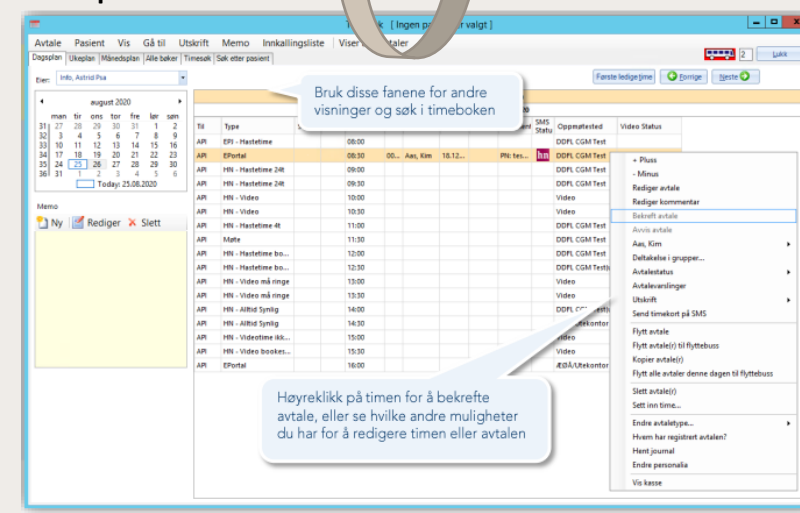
T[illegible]k [ Ingen pa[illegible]r valgt ]

Avtale Pasient Vis Gå til Utskrift Memo Innkallingsliste Viser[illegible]ntaler

2 Lukk

Dagsplan Ukeplan Månedsplan Alle bøker Timesøk Søk etter pasient

Eier: Info, Astrid Psa

Første ledige time Forrige Neste

august 2020

| | man | tir | ons | tor | fre | lør | søn |
|---|---|---|---|---|---|---|---|
| 31 | 27 | 28 | 29 | 30 | 31 | 1 | 2 |
| 32 | 3 | 4 | 5 | 6 | 7 | 8 | 9 |
| 33 | 10 | 11 | 12 | 13 | 14 | 15 | 16 |
| 34 | 17 | 18 | 19 | 20 | 21 | 22 | 23 |
| 35 | 24 | 25 | 26 | 27 | 28 | 29 | 30 |
| 36 | 31 | 1 | 2 | 3 | 4 | 5 | 6 |

Today: 25.08.2020

Memo

Ny Rediger Slett

Bruk disse fanene for andre visninger og søk i timeboken

| Til | Type | | | | | | SMS Status | Oppmøtested | Video Status |
|---|---|---|---|---|---|---|---|---|---|
| API | EPI - Hastetime | 08:00 | | | | | | DDFL CGM Test | |
| API | EPortal | 08:30 | 00... | Aas, Kim | 18.12... | PN: tes... | hn | DDFL CGM Test | |
| API | HN - Hastetime 24t | 09:00 | | | | | | DDFL CGM Test | |
| API | HN - Hastetime 24t | 09:30 | | | | | | DDFL CGM Test | |
| API | HN - Video | 10:00 | | | | | | Video | |
| API | HN - Video | 10:30 | | | | | | Video | |
| API | HN - Hastetime 4t | 11:00 | | | | | | DDFL CGM Test | |
| API | Møte | 11:30 | | | | | | DDFL CGM Test | |
| API | HN - Hastetime bo... | 12:00 | | | | | | DDFL CGM Test | |
| API | HN - Hastetime bo... | 12:30 | | | | | | DDFL CGM Test | |
| API | HN - Hastetime bo... | 13:00 | | | | | | DDFL CGM Test | |
| API | HN - Video må ringe | 13:00 | | | | | | Video | |
| API | HN - Video må ringe | 13:30 | | | | | | Video | |
| API | HN - Alltid Synlig | 14:00 | | | | | | DDFL C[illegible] | |
| API | HN - Alltid Synlig | 14:30 | | | | | | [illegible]ekontor | |
| API | HN - Videotime ikk... | 15:00 | | | | | | Video | |
| API | HN - Video bookes... | 15:30 | | | | | | Video | |
| API | EPortal | 16:00 | | | | | | ÆØÅ/Utekontor | |

+ Pluss
- Minus
Rediger avtale
Rediger kommentar
Bekreft avtale
Avvis avtale
Aas, Kim
Deltakelse i grupper...
Avtalestatus
Avtalevarslinger
Utskrift
Send timekort på SMS
Flytt avtale
Flytt avtale(r) til flyttebuss
Kopier avtale(r)
Flytt alle avtaler denne dagen til flyttebuss
Slett avtale(r)
Sett inn time...
Endre avtaletype...
Hvem har registrert avtalen?
Hent journal
Endre personalia
Vis kasse

Høyreklikk på timen for å bekrefte avtale, eller se hvilke andre muligheter du har for å redigere timen eller avtalen